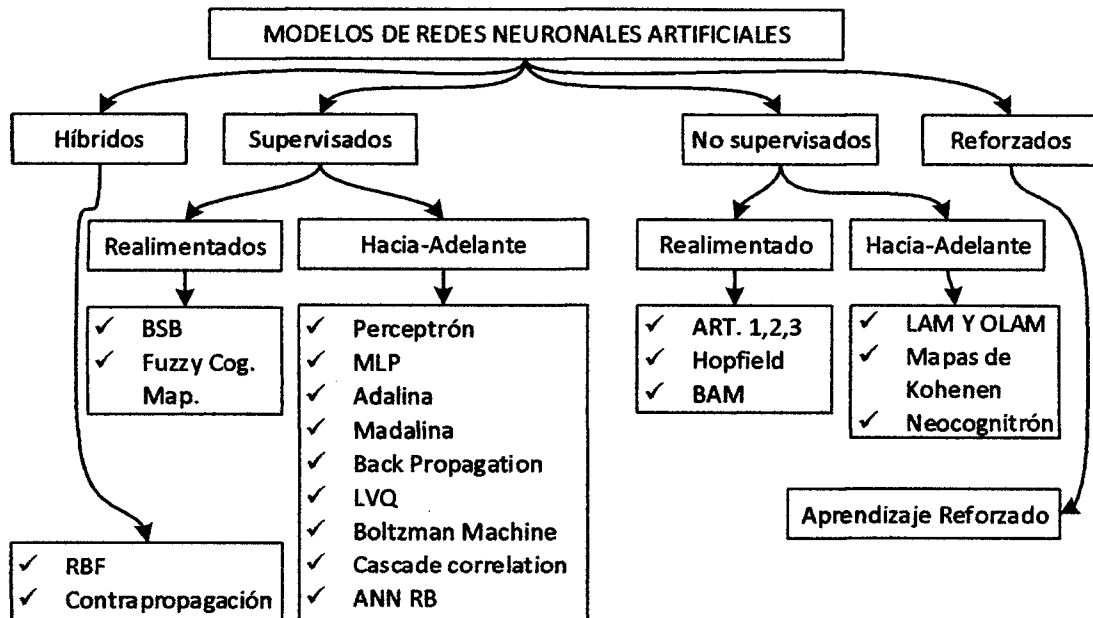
MODELOS DE REDES NEURONALES ARTIFICIALES

Híbridos

Supervisados

No supervisados

Reforzados

Realimentados

Hacia-Adelante

Realimentado

Hacia-Adelante

✓ BSB
✓ Fuzzy Cog. Map.

✓ Perceptrón
✓ MLP
✓ Adalina
✓ Madalina
✓ Back Propagation
✓ LVQ
✓ Boltzman Machine
✓ Cascade correlation
✓ ANN RB

✓ ART. 1,2,3
✓ Hopfield
✓ BAM

✓ LAM Y OLAM
✓ Mapas de Kohenen
✓ Neocognitrón

Aprendizaje Reforzado

✓ RBF
✓ Contrapropagación